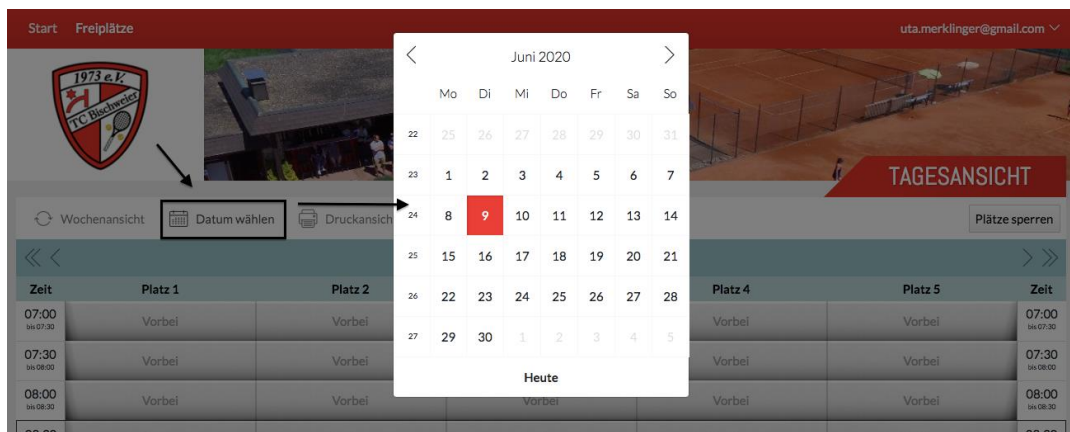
Start Freiplätze

uta.merklinger@gmail.com

1973 e.V.
TC Bischweier

TAGESANSICHT

Wochenansicht Datum wählen Druckansich

Plätze sperren

| | Mo | Di | Mi | Do | Fr | Sa | So |
|---|---|---|---|---|---|---|---|
| 22 | 25 | 26 | 27 | 28 | 29 | 30 | 31 |
| 23 | 1 | 2 | 3 | 4 | 5 | 6 | 7 |
| 24 | 8 | 9 | 10 | 11 | 12 | 13 | 14 |
| 25 | 15 | 16 | 17 | 18 | 19 | 20 | 21 |
| 26 | 22 | 23 | 24 | 25 | 26 | 27 | 28 |
| 27 | 29 | 30 | 1 | 2 | 3 | 4 | 5 |

Juni 2020

Heute

| Zeit | Platz 1 | Platz 2 | | Platz 4 | Platz 5 | Zeit |
|---|---|---|---|---|---|---|
| 07:00 bis 07:30 | Vorbei | Vorbei | | Vorbei | Vorbei | 07:00 bis 07:30 |
| 07:30 bis 08:00 | Vorbei | Vorbei | | Vorbei | Vorbei | 07:30 bis 08:00 |
| 08:00 bis 08:30 | Vorbei | Vorbei | Vorbei | Vorbei | Vorbei | 08:00 bis 08:30 |